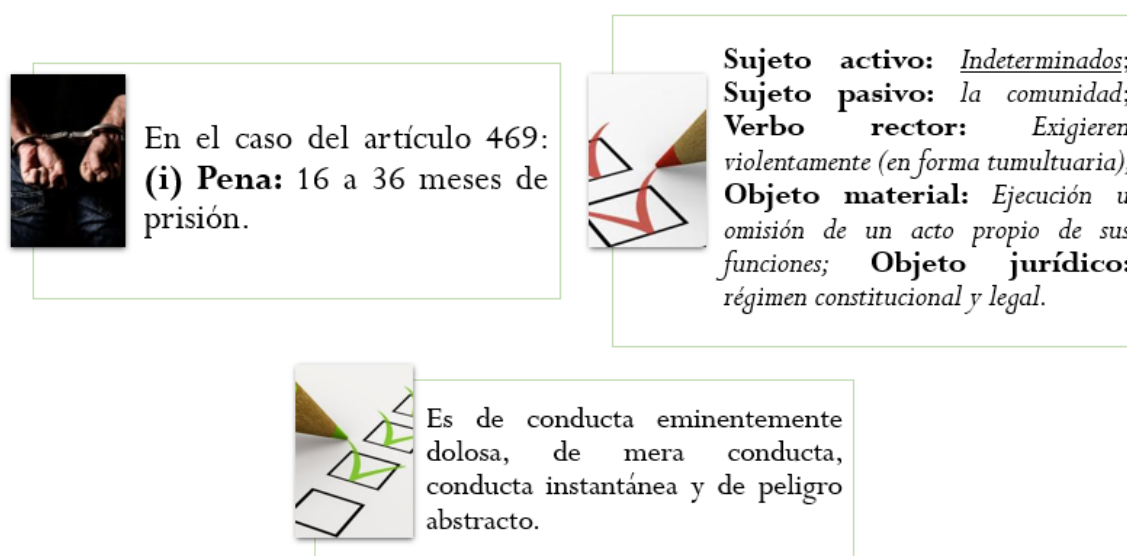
En el caso del artículo 469: **(i) Pena:** 16 a 36 meses de prisión.

**Sujeto activo:** *Indeterminados;* **Sujeto pasivo:** *la comunidad;* **Verbo rector:** *Exigieren violentamente (en forma tumultuaria);* **Objeto material:** *Ejecución u omisión de un acto propio de sus funciones;* **Objeto jurídico:** *régimen constitucional y legal.*

Es de conducta eminentemente dolosa, de mera conducta, conducta instantánea y de peligro abstracto.